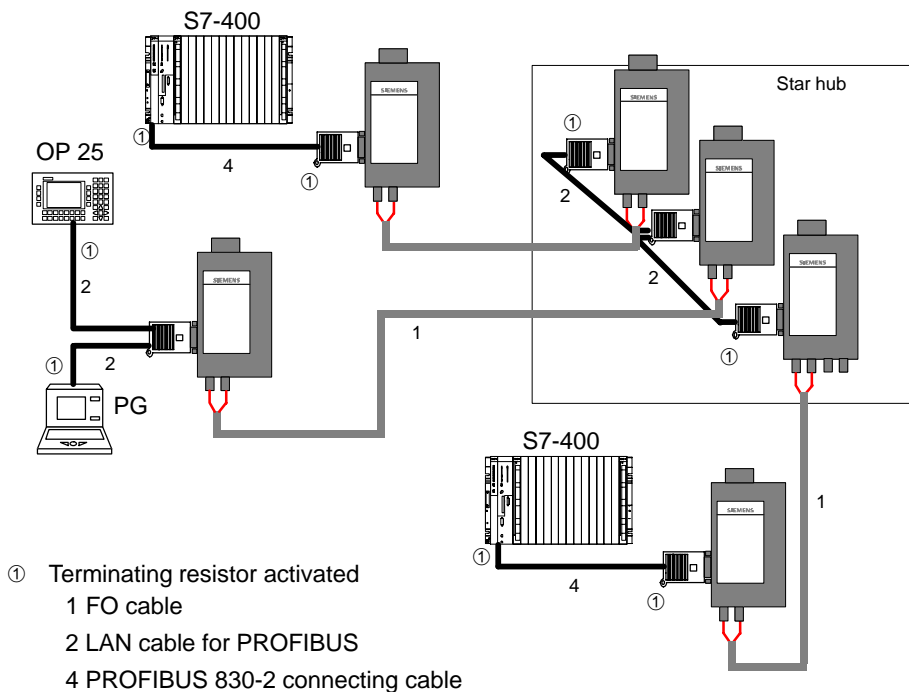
S7-400

①

4

①

SIEMENS

Star hub

SIEMENS

①

SIEMENS

2

SIEMENS

2

①

OP 25

①

2

SIEMENS

1

①

2

PG

S7-400

SIEMENS

1

①

4

①

① Terminating resistor activated
1 FO cable
2 LAN cable for PROFIBUS
4 PROFIBUS 830-2 connecting cable